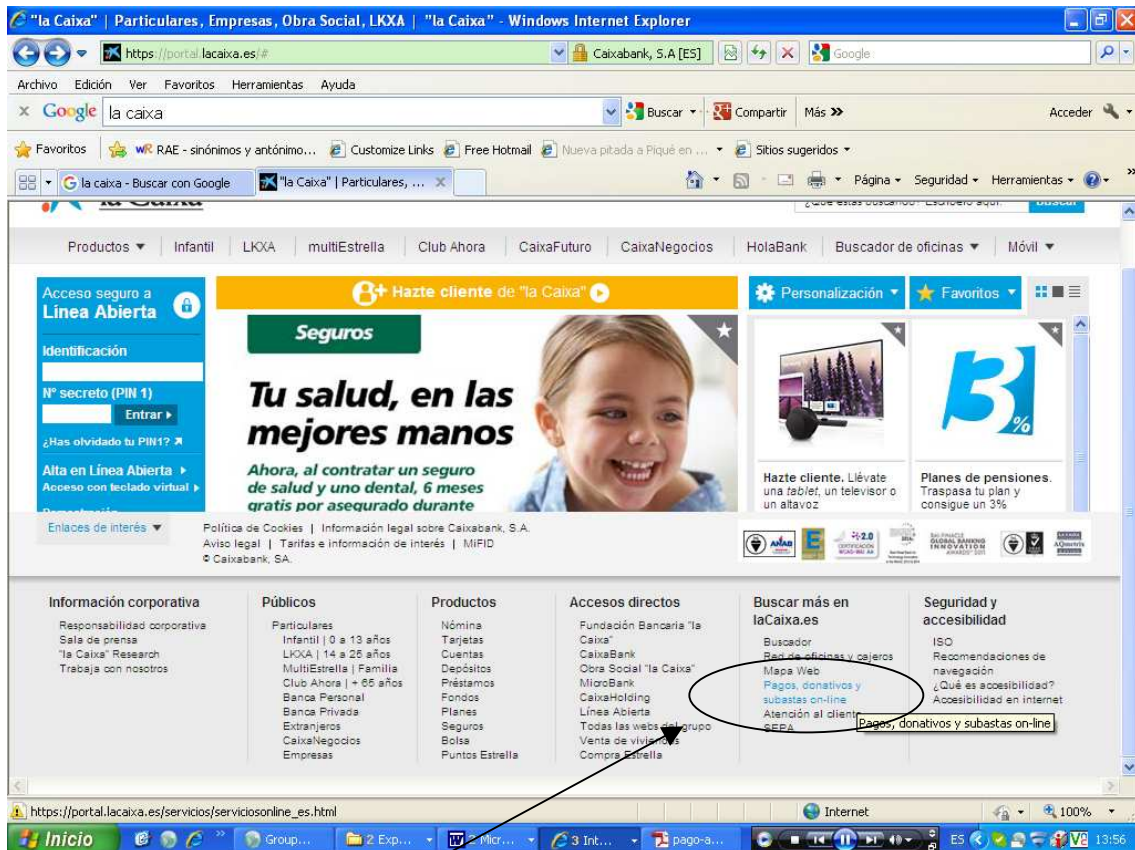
"la Caixa" | Particulares, Empresas, Obra Social, LKXA | "la Caixa" - Windows Internet Explorer

https://portal.lacaixa.es/#
Caixabank, S.A [ES]
Google

Archivo Edición Ver Favoritos Herramientas Ayuda

Google la caixa
Buscar Compartir Más »
Acceder

Favoritos RAE - sinónimos y antónimo... Customize Links Free Hotmail Nueva pitada a Piqué en ... Sitios sugeridos

la caixa - Buscar con Google
"la Caixa" | Particulares, ...
Página Seguridad Herramientas

Productos Infantil LKXA multiEstrella Club Ahora CaixaFuturo CaixaNegocios HolaBank Buscador de oficinas Móvil

Acceso seguro a Línea Abierta
Identificación
Nº secreto (PIN 1)
Entrar
¿Has olvidado tu PIN1?
Alta en Línea Abierta
Acceso con teclado virtual

Hazte cliente de "la Caixa"

Seguros
Tu salud, en las mejores manos
Ahora, al contratar un seguro de salud y uno dental, 6 meses gratis por asegurado durante

Personalización
Favoritos

Hazte cliente. Llévate una tablet, un televisor o un altavoz

Planes de pensiones. Traspasa tu plan y consigue un 3%

Enlaces de interés
Política de Cookies | Información legal sobre Caixabank, S.A.
Aviso legal | Tarifas e información de interés | MiFID
© Caixabank, SA.

Información corporativa
Responsabilidad corporativa
Sala de prensa
"la Caixa" Research
Trabaja con nosotros

Públicos
Particulares
Infantil | 0 a 13 años
LKXA | 14 a 25 años
MultiEstrella | Familia
Club Ahora | + 65 años
Banca Personal
Banca Privada
Extranjeros
CaixaNegocios
Empresas

Productos
Nómina
Tarjetas
Cuentas
Depósitos
Préstamos
Fondos
Planes
Seguros
Bolsa
Puntos Estrella

Accesos directos
Fundación Bancaria "la Caixa"
CaixaBank
Obra Social "la Caixa"
MicroBank
CaixaHolding
Línea Abierta
Todas las webs del grupo
Venta de viviendas
Compra Estrella

Buscar más en laCaixa.es
Buscador
Red de oficinas y cajeros
Mapa Web
Pagos, donativos y subastas on-line
Atención al cliente
SEPA

Seguridad y accesibilidad
ISO
Recomendaciones de navegación
¿Qué es accesibilidad?
Accesibilidad en internet

Pagos, donativos y subastas on-line

https://portal.lacaixa.es/servicios/serviciosonline_es.html
Internet
100%

Inicio Group... 2 Exp... Micr... 3 Int... pago-a... ES 13:56